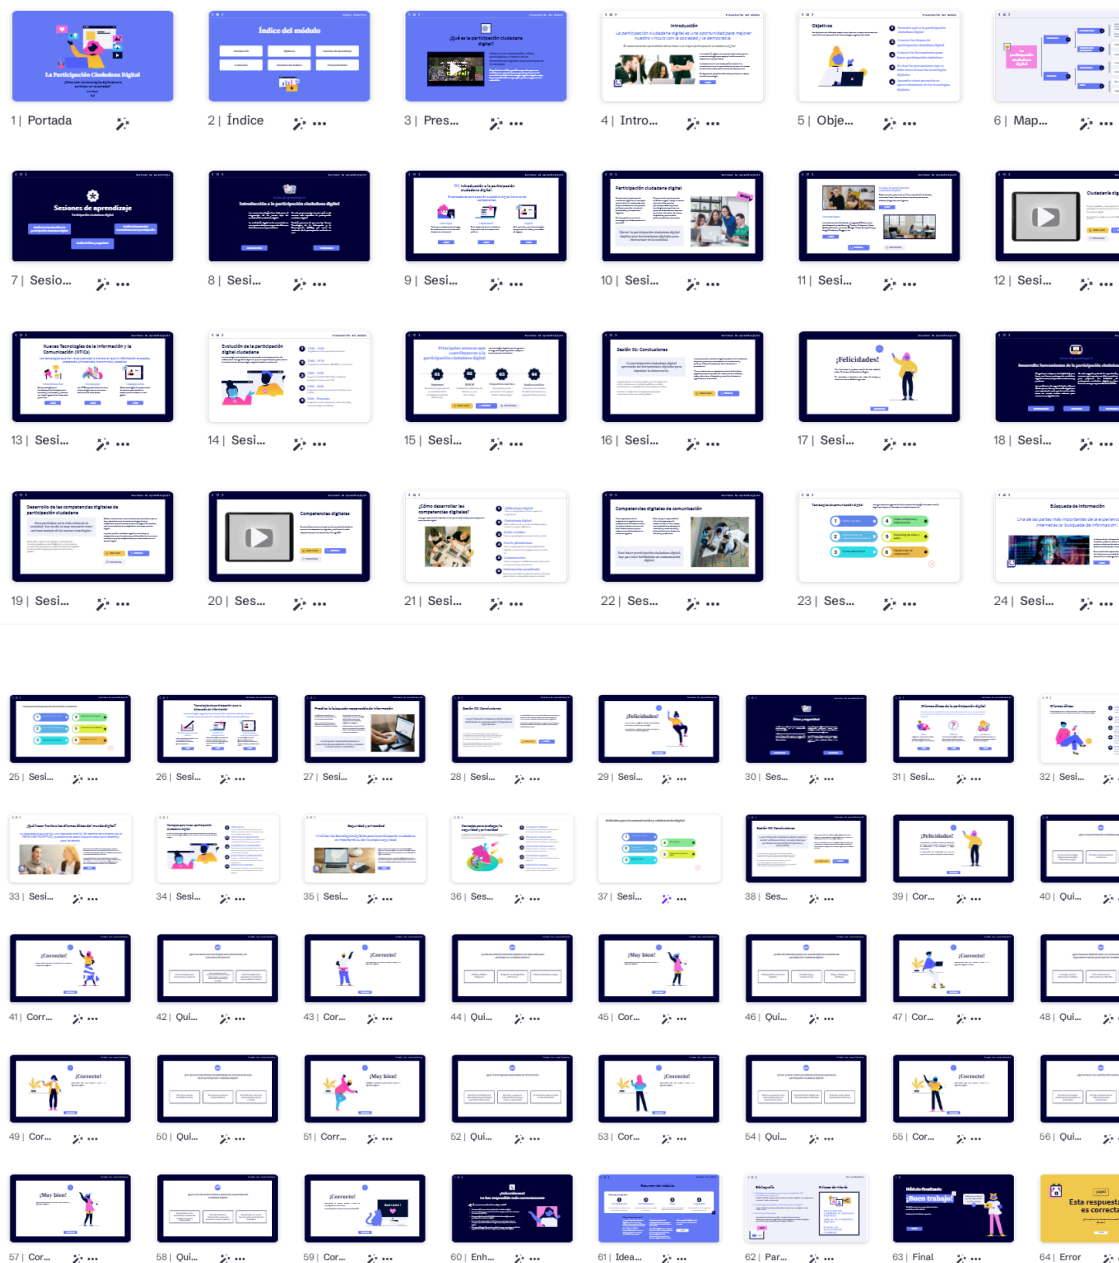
La Participación Ciudadana Digital

1 | Portada

Índice del módulo

2 | Índice

¿Qué es la participación ciudadana digital?

3 | Pres...

Introducción

La participación ciudadana digital es una oportunidad para mejorar nuestro vínculo con la sociedad y la democracia.

4 | Intro...

Objetivos

5 | Obje...

6 | Map...

Sesiones de aprendizaje

7 | Sesio...

Introducción a la participación ciudadana digital

8 | Sesi...

9 | Sesi...

Participación ciudadana digital

10 | Sesi...

11 | Sesi...

12 | Sesi...

Nuevas Tecnologías de la Información y la Comunicación (NTICs)

13 | Sesi...

Evolución de la participación digital ciudadana

14 | Sesi...

15 | Sesi...

Sesión 01: Conclusiones

16 | Sesi...

¡Felicidades!

17 | Sesi...

18 | Sesi...

Desarrollo de las competencias digitales de la participación ciudadana

19 | Sesi...

Competencias digitales

20 | Ses...

¿Cómo desarrollar las competencias digitales?

21 | Sesi...

Competencias digitales de comunicación

22 | Ses...

23 | Ses...

Búsqueda de información

24 | Sesi...

25 | Sesi...

26 | Sesi...

27 | Sesi...

Sesión 02: Conclusiones

28 | Sesi...

¡Felicidades!

29 | Sesi...

30 | Ses...

31 | Sesi...

32 | Sesi...

33 | Sesi...

34 | Sesi...

35 | Sesi...

36 | Ses...

37 | Sesi...

Sesión 03: Conclusiones

38 | Ses...

¡Felicidades!

39 | Cor...

40 | Qui...

¡Correcto!

41 | Corr...

42 | Qui...

¡Correcto!

43 | Cor...

44 | Qui...

¡Muy bien!

45 | Cor...

46 | Qui...

47 | Cor...

48 | Qui...

¡Correcto!

49 | Cor...

50 | Qui...

¡Muy bien!

51 | Corr...

52 | Qui...

¡Correcto!

53 | Cor...

54 | Qui...

¡Correcto!

55 | Cor...

56 | Qui...

¡Muy bien!

57 | Cor...

58 | Qui...

¡Correcto!

59 | Cor...

60 | Enh...

61 | Idea...

62 | Par...

¡Buen trabajo!

63 | Final

Esta respuesta es correcta

64 | Error